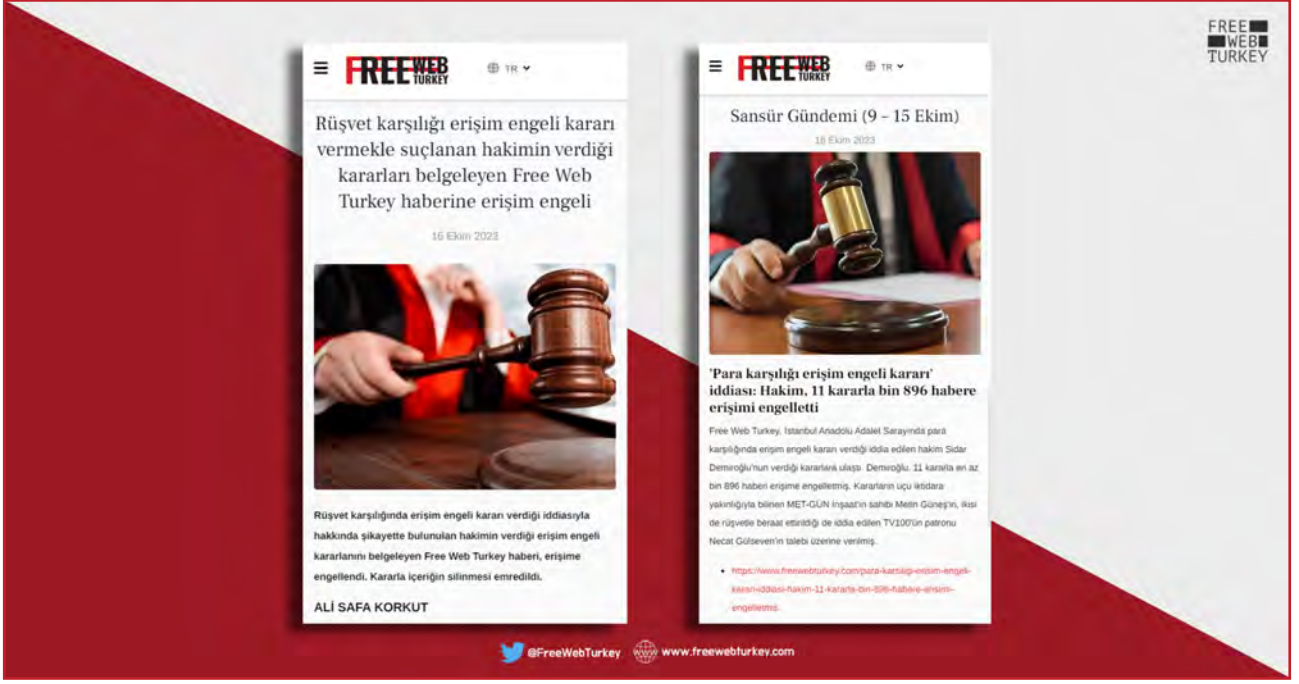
FREE WEB TURKEY

FREE WEB TURKEY TR

Rüşvet karşılığı erişim engeli kararı vermekle suçlanan hakimin verdiği kararları belgeleyen Free Web Turkey haberine erişim engeli

16 Ekim 2023

Rüşvet karşılığında erişim engeli kararı verdiği iddiasıyla hakkında şikayette bulunulan hakimin verdiği erişim engeli kararlarını belgeleyen Free Web Turkey haberi, erişime engellendi. Kararla içeriğin silinmesi emredildi.

ALİ SAFA KORKUT

FREE WEB TURKEY TR

Sansür Gündemi (9 - 15 Ekim)

18 Ekim 2023

'Para karşılığı erişim engeli kararı' iddiası: Hakim, 11 kararla bin 896 habere erişimi engelletti

Free Web Turkey, İstanbul Anadolu Adalet Sarayı'nda para karşılığında erişim engeli kararı verdiği iddia edilen hakim Sidar Demiroğlu'nun verdiği kararlara ulaştı. Demiroğlu, 11 kararla en az bin 896 haberi erişime engelletmiş. Kararların uçu iktidara yakınlığıyla bilinen MET-GÜN İnşaat'ın sahibi Metin Güneş'in, ikisi de rüşvetle beraat ettirildiği de iddia edilen TV100'ün patronu Necat Gülseven'in talebi üzerine verilmiş.

• https://www.freewebturkey.com/para-karsiligi-erisim-engeli-karari-iddiasi-hakim-11-kararla-bin-896-habere-erisimi-engelletti

@FreeWebTurkey www.freewebturkey.com